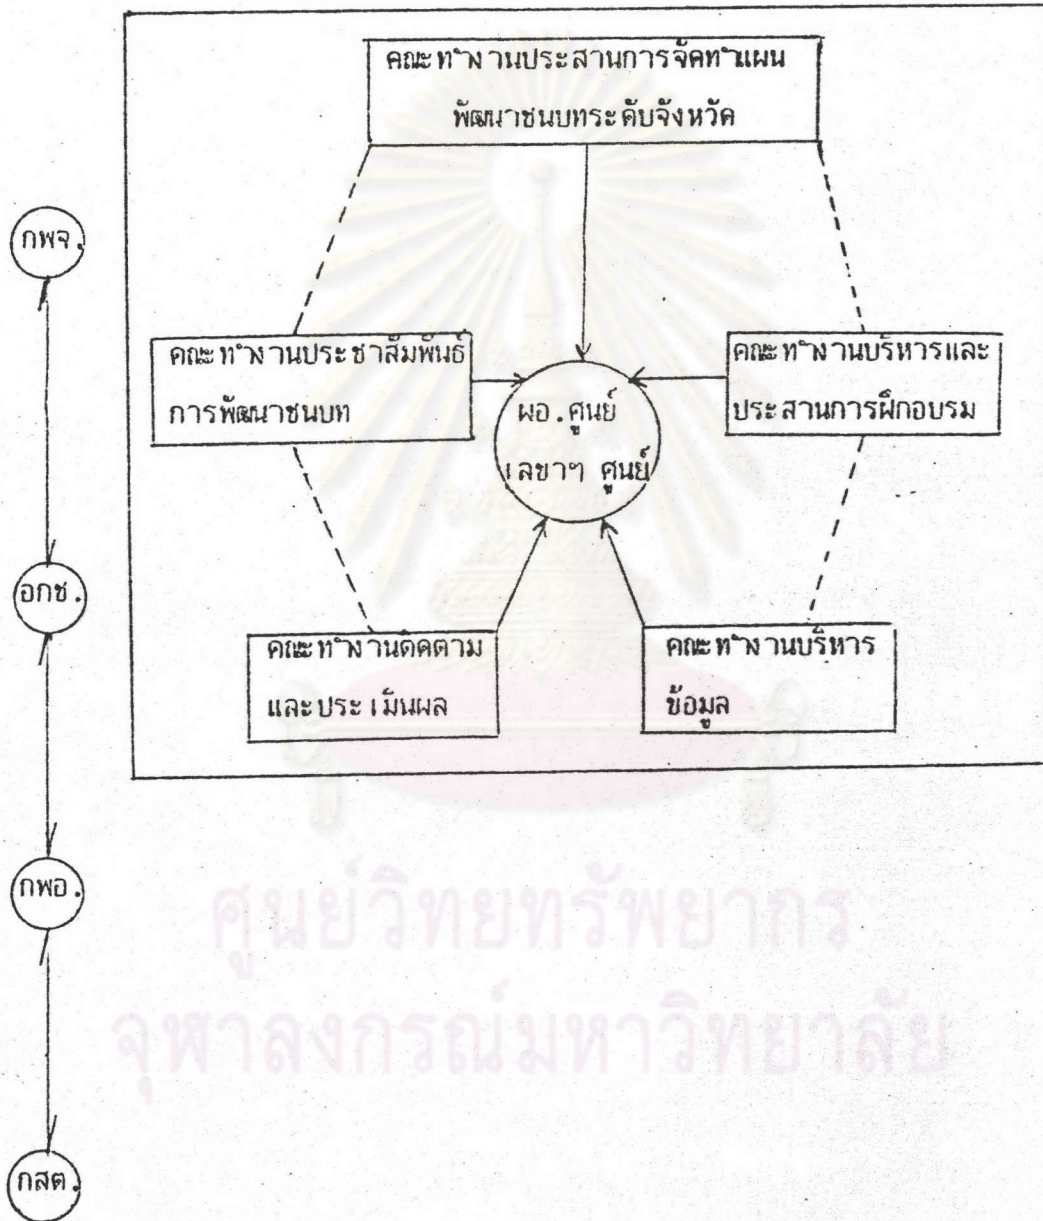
คณะทำงานประสานการจัดทำแผนพัฒนาชนบทระดับจังหวัด

กพจ.

คณะทำงานประชาสัมพันธ์การพัฒนาชนบท

ผอ.ศูนย์
เลขาฯ ศูนย์

คณะทำงานบริหารและประสานการฝึกอบรม

อกช.

คณะทำงานติดตามและประเมินผล

คณะทำงานบริหารข้อมูล

กพอ.

กสต.

ศูนย์วิทยทรัพยากร
จุฬาลงกรณ์มหาวิทยาลัย